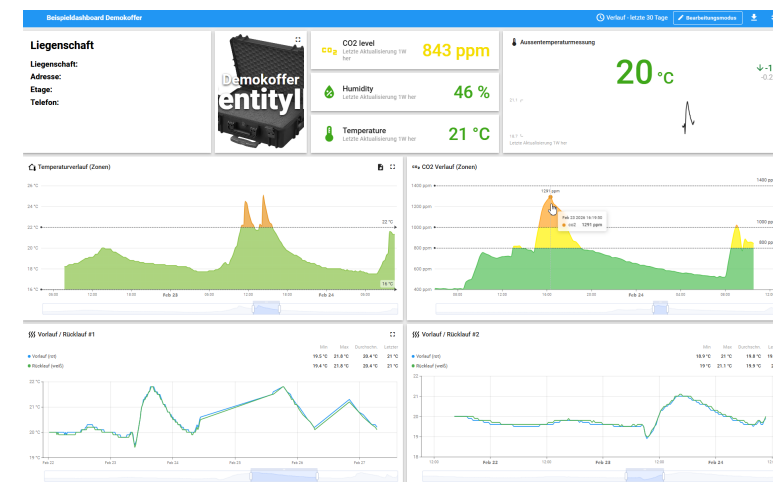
Beispieldashboard Demokoffer

Verlauf - letzte 30 Tage

Bearbeitungsmodus

Liegenschaft

Liegenschaft:
Adresse:
Etage:
Telefon:

Demokoffer
entityl

CO2 level
Letzte Aktualisierung 1W her
843 ppm

Humidity
Letzte Aktualisierung 1W her
46 %

Temperature
Letzte Aktualisierung 1W her
21 °C

Aussentemperaturmessung

20 °C

↓-1
-0.2

21 °C
16 °C
Letzte Aktualisierung 1W her

Temperaturverlauf (Zonen)

26 °C
24 °C
22 °C
20 °C
18 °C
16 °C
22 °C
16 °C
06:00 12:00 18:00 Feb 23 06:00 12:00 18:00 Feb 24 06:00 12:00

CO2 Verlauf (Zonen)

1400 ppm
1291 ppm
1200 ppm
1000 ppm
800 ppm
600 ppm
400 ppm
Feb 23 2024 10:15:00
co2 1291 ppm
1400 ppm
1000 ppm
800 ppm
Feb 23 06:00 12:00 18:00 Feb 24 06:00 12:00

Vorlauf / Rücklauf #1

Min Max Durchschn. Letzter
Vorlauf (rot) 19.5 °C 21.8 °C 20.4 °C 20.2 °C
Rücklauf (weiß) 19.4 °C 21.8 °C 20.4 °C 20.2 °C

22 °C
21 °C
20 °C
19 °C
Feb 22 Feb 23 Feb 24 Feb 25 Feb 26 Feb 27

Vorlauf / Rücklauf #2

Min Max Durchschn. Le
Vorlauf (rot) 19.9 °C 21 °C 20.1 °C
Rücklauf (weiß) 19 °C 21.1 °C 19.9 °C

21 °C
20 °C
19 °C
12:00 Feb 22 12:00 Feb 23 12:00 Feb 24 12:00